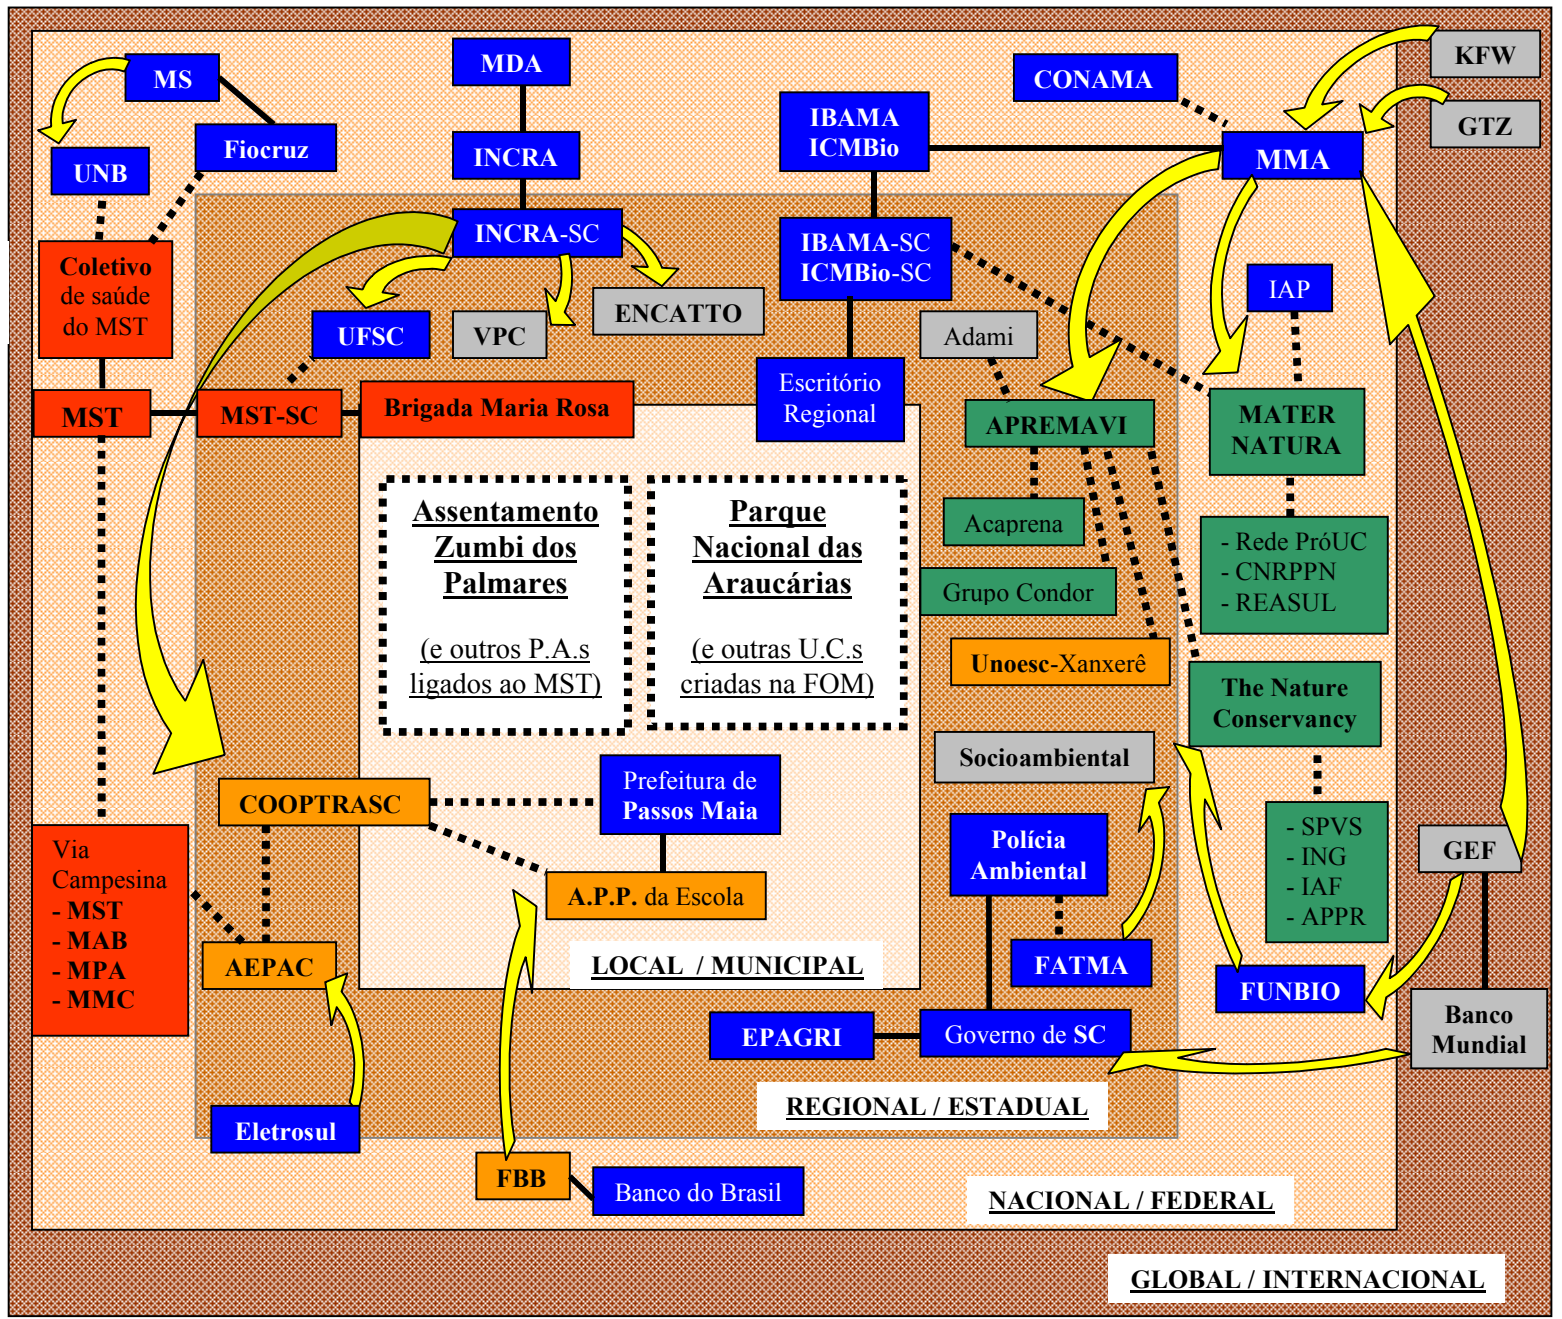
MS

UNB

Fiocruz

MDA

INCRA

INCRA-SC

CONAMA

IBAMA ICMBio

MMA

KFW

GTZ

Coletivo de saúde do MST

UFSC

VPC

ENCATTO

IBAMA-SC ICMBio-SC

Adami

IAP

MST

MST-SC

Brigada Maria Rosa

Escritório Regional

APREMAVI

MATER NATURA

Assentamento Zumbi dos Palmares

(e outros P.A.s ligados ao MST)

Parque Nacional das Araucárias

(e outras U.C.s criadas na FOM)

Acaprena

Grupo Condor

- Rede PróUC
- CNRPPN
- REASUL

Unoesc-Xanxerê

The Nature Conservancy

Socioambiental

COOPTRASC

Prefeitura de Passos Maia

- SPVS
- ING
- IAF
- APPR

GEF

Via Campesina
- MST
- MAB
- MPA
- MMC

A.P.P. da Escola

Polícia Ambiental

AEPAC

LOCAL / MUNICIPAL

FATMA

FUNBIO

EPAGRI

Governo de SC

Banco Mundial

Eletrosul

REGIONAL / ESTADUAL

FBB

Banco do Brasil

NACIONAL / FEDERAL

GLOBAL / INTERNACIONAL